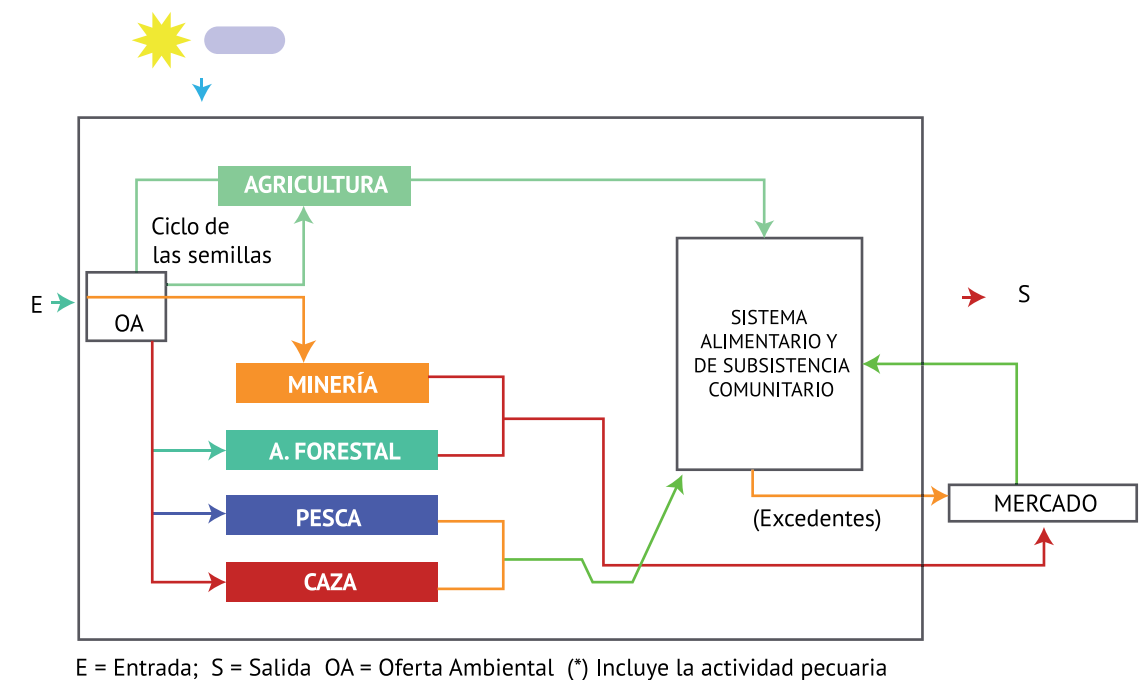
AGRICULTURA

Ciclo de las semillas

E

OA

MINERÍA

A. FORESTAL

PESCA

CAZA

SISTEMA ALIMENTARIO Y DE SUBSISTENCIA COMUNITARIO

S

(Excedentes)

MERCADO

E = Entrada; S = Salida OA = Oferta Ambiental (*) Incluye la actividad pecuaria